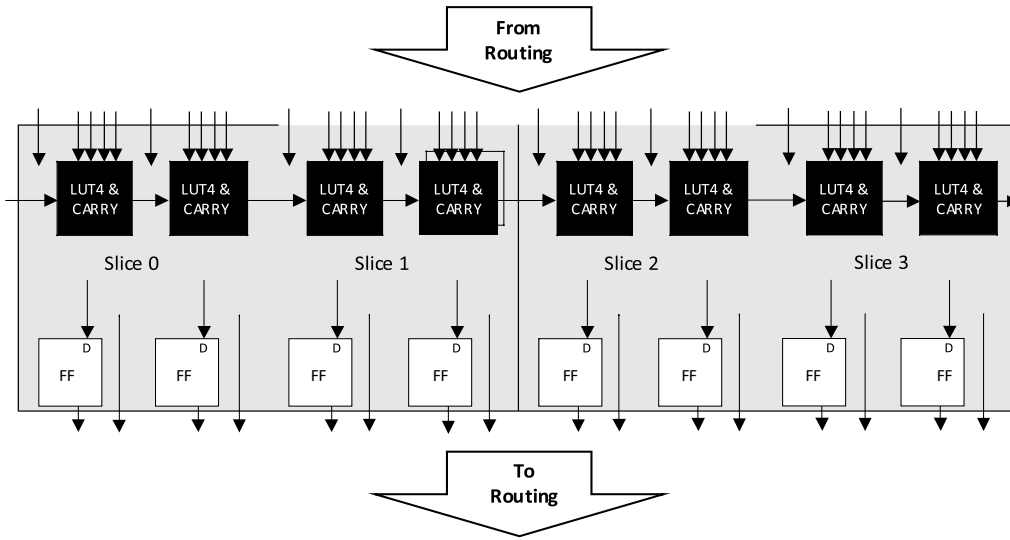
From Routing

LUT4 & CARRY
LUT4 & CARRY
LUT4 & CARRY
LUT4 & CARRY
LUT4 & CARRY
LUT4 & CARRY
LUT4 & CARRY
LUT4 & CARRY

Slice 0
Slice 1
Slice 2
Slice 3

D FF
D FF
D FF
D FF
D FF
D FF
D FF
D FF

To Routing